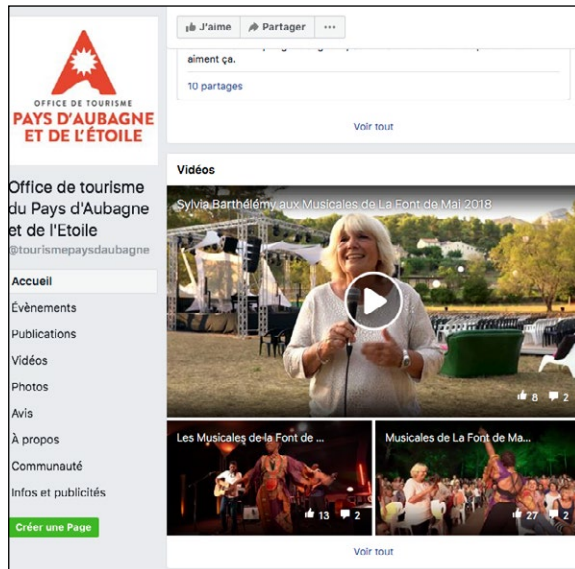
OFFICE DE TOURISME
PAYS D'AUBAGNE ET DE L'ETOILE

Office de tourisme du Pays d'Aubagne et de l'Etoile
@tourismepaysdaubagne

Accueil
Évènements
Publications
Vidéos
Photos
Avis
À propos
Communauté
Infos et publicités

Créer une Page

J'aime
Partager
···

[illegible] aiment ça.

10 partages

Voir tout

Vidéos

Sylvia Barthélémy aux Musicales de La Font de Mai 2018

8
2

Les Musicales de la Font de ...
13
2

Musicales de La Font de Ma...
27
2

Voir tout